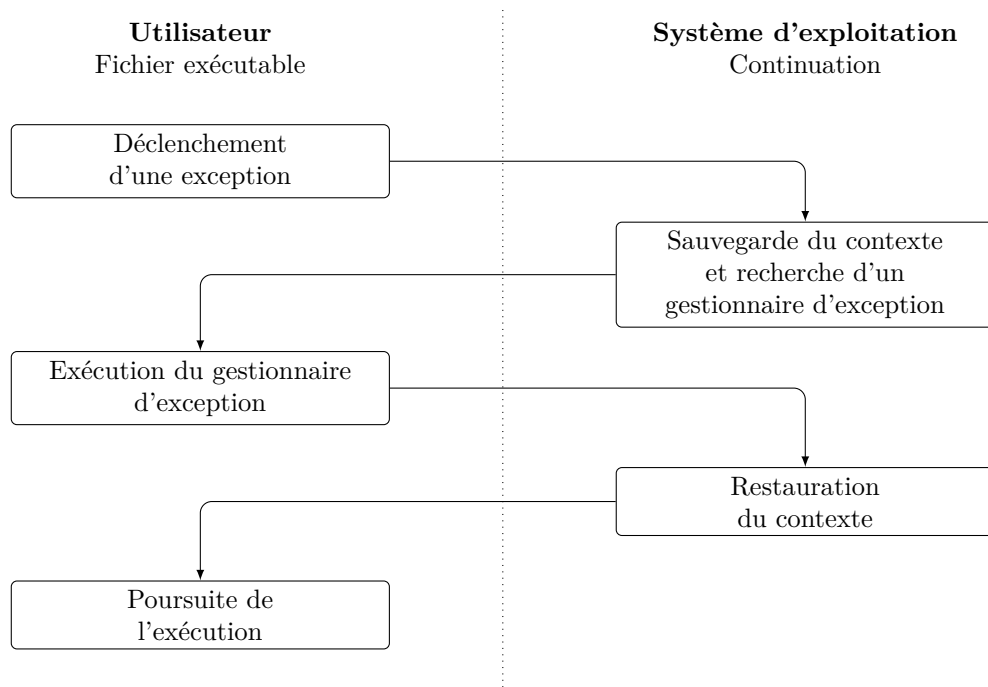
**Utilisateur**
Fichier exécutable

**Système d'exploitation**
Continuation

Déclenchement d'une exception

Sauvegarde du contexte et recherche d'un gestionnaire d'exception

Exécution du gestionnaire d'exception

Restauration du contexte

Poursuite de l'exécution